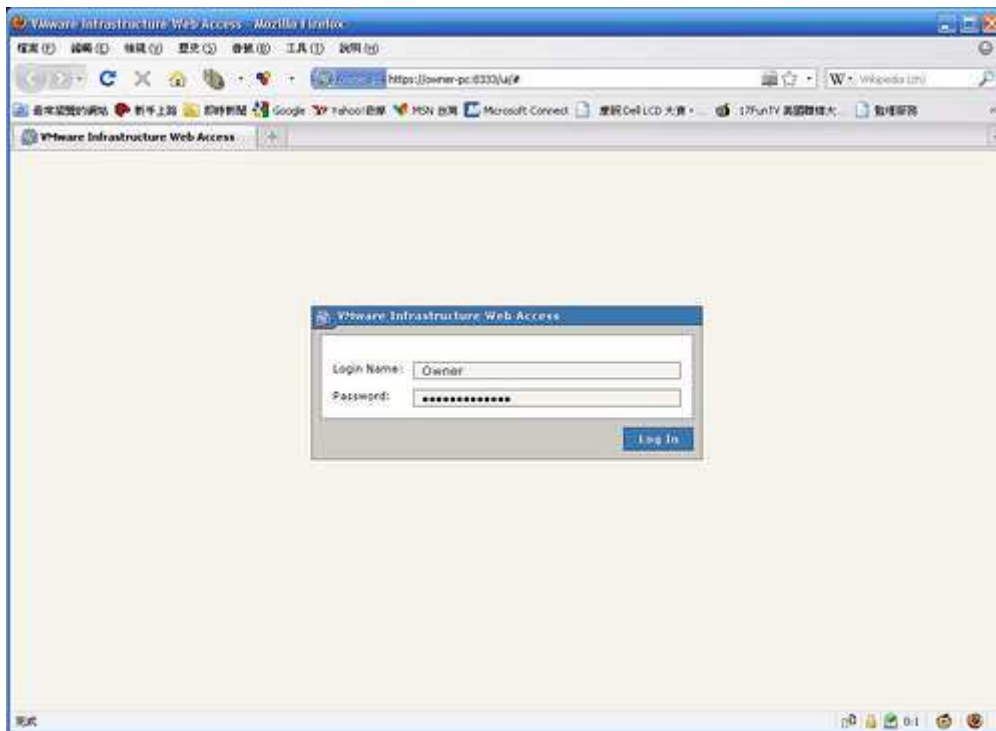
VMware Infrastructure Web Access - Mozilla Firefox

檔案(F) 編輯(E) 檢視(V) 歷史(S) 書籤(B) 工具(T) 說明(H)

https://owner-pc:8333/ui/#

W Wikipedia (zh)

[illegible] 新手上路 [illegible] Google Yahoo!奇摩 MSN 台灣 Microsoft Connect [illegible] Dell LCD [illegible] 17FunTV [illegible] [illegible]

VMware Infrastructure Web Access

VMware Infrastructure Web Access

Login Name: Owner

Password: ••••••••••••••

Log In

完成

0:1